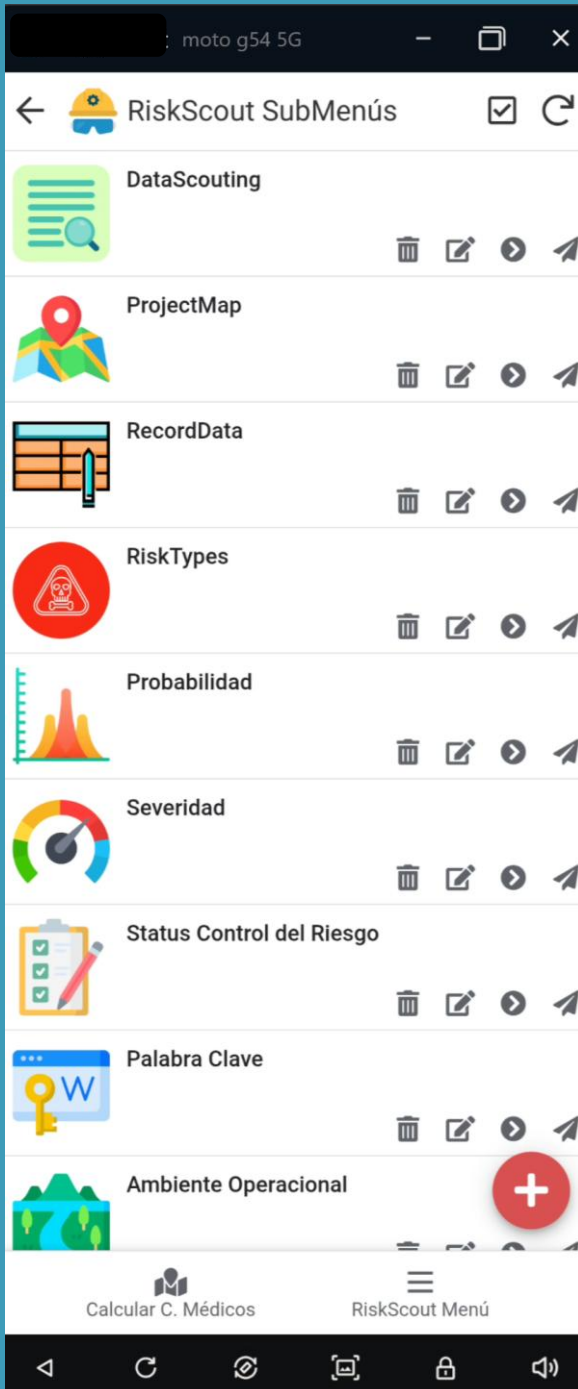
: moto g54 5G

RiskScout SubMenús

DataScouting

ProjectMap

RecordData

RiskTypes

Probabilidad

Severidad

Status Control del Riesgo

Palabra Clave

W

Ambiente Operacional

Calcular C. Médicos

RiskScout Menú